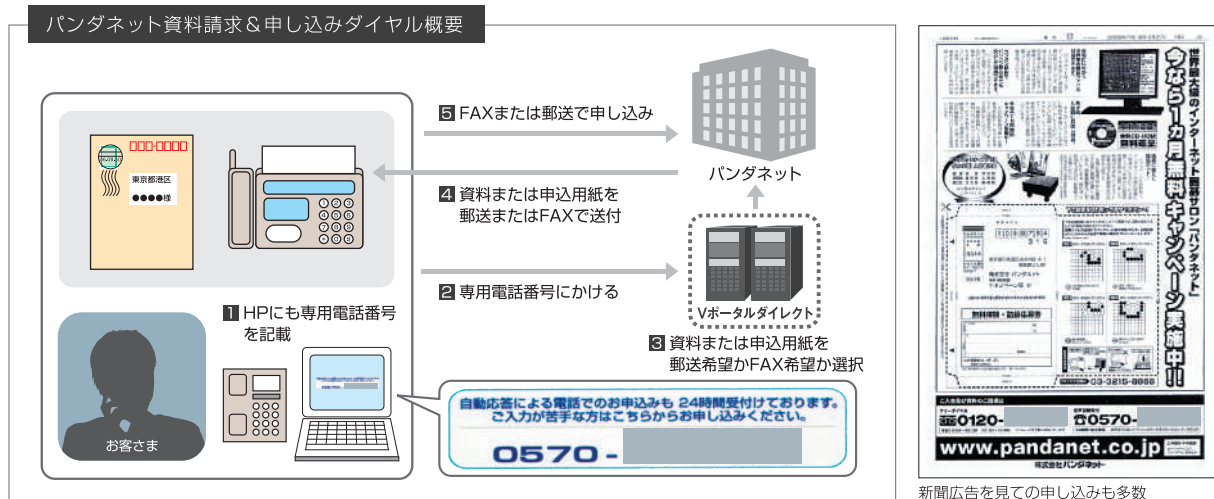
パンダネット資料請求＆申し込みダイヤル概要

□□□-□□□□

東京都港区

●●●●様

5 FAXまたは郵送で申し込み

パンダネット

4 資料または申込用紙を郵送またはFAXで送付

2 専用電話番号にかける

Vポータルダイレクト

1 HPにも専用電話番号を記載

3 資料または申込用紙を郵送希望かFAX希望か選択

お客さま

自動応答による電話でのお申込みも 24時間受付けております。ご入力が苦手な方はこちらからお申し込みください。

0570 -

世界最大級のインターネット囲碁サロン「パンダネット」

今なら一カ月無料キャンペーン実施中!!

0120-

0570-

www.pandanet.co.jp

株式会社パンダネット

新聞広告を見ての申し込みも多数